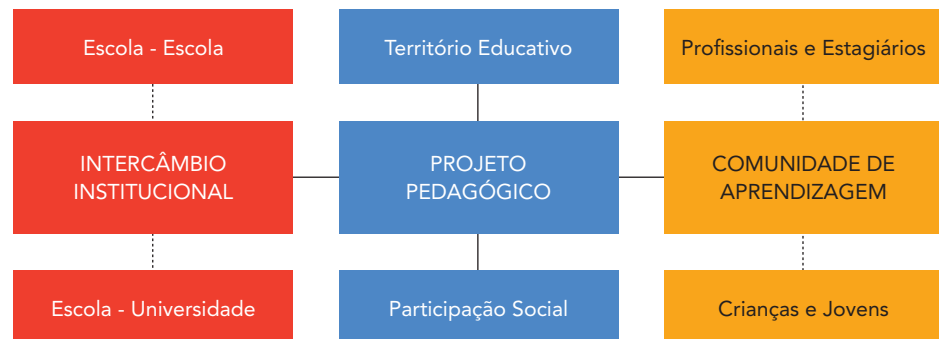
Escola - Escola

Território Educativo

Profissionais e Estagiários

INTERCÂMBIO INSTITUCIONAL

PROJETO PEDAGÓGICO

COMUNIDADE DE APRENDIZAGEM

Escola - Universidade

Participação Social

Crianças e Jovens